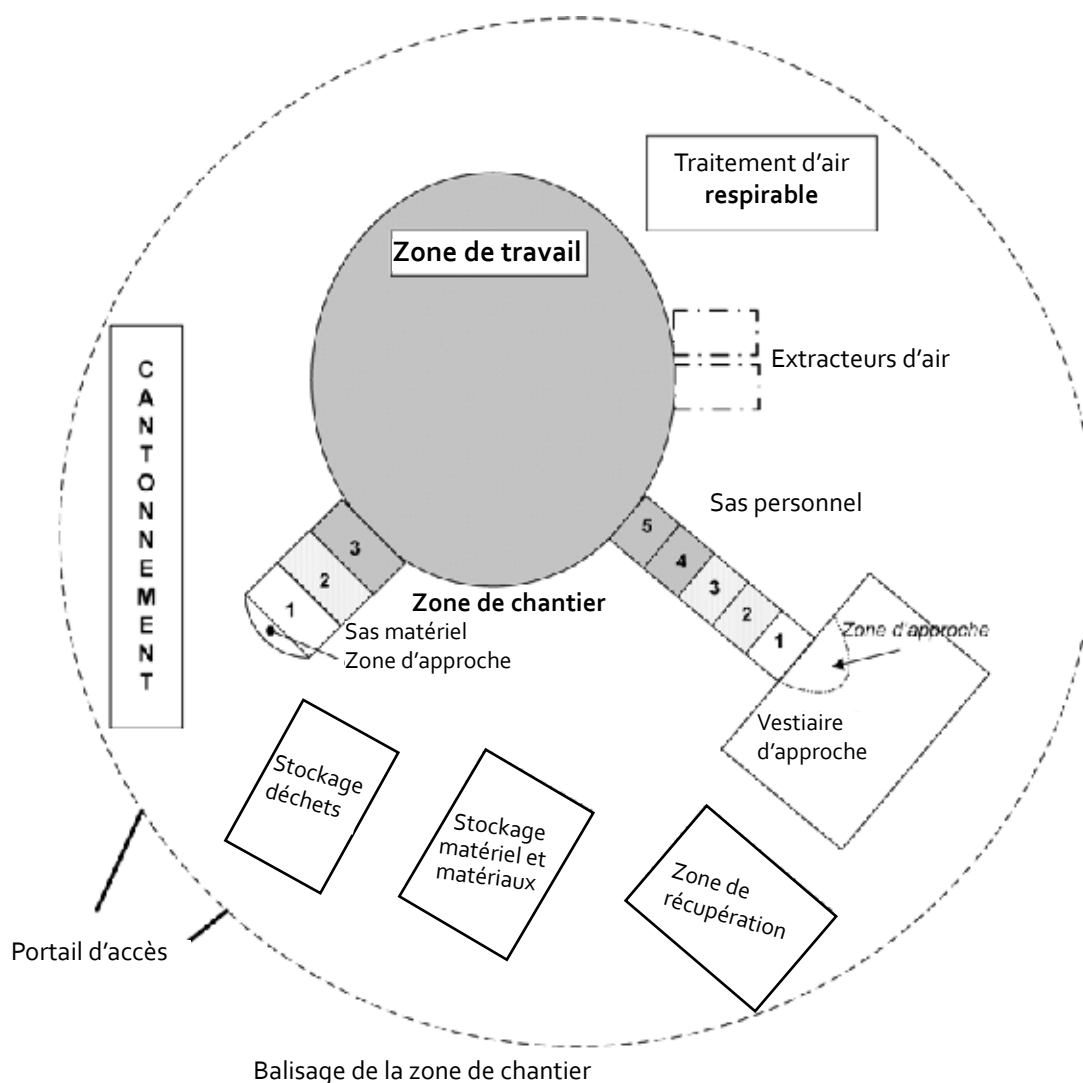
Traitement d'air respirable

Zone de travail

CANTONNEMENT

Extracteurs d'air

Sas personnel

3
2
1

5
4
3
2
1

Zone de chantier

Sas matériel
Zone d'approche

Zone d'approche

Vestiaire d'approche

Stockage déchets

Stockage matériel et matériaux

Zone de récupération

Portail d'accès

Balisage de la zone de chantier